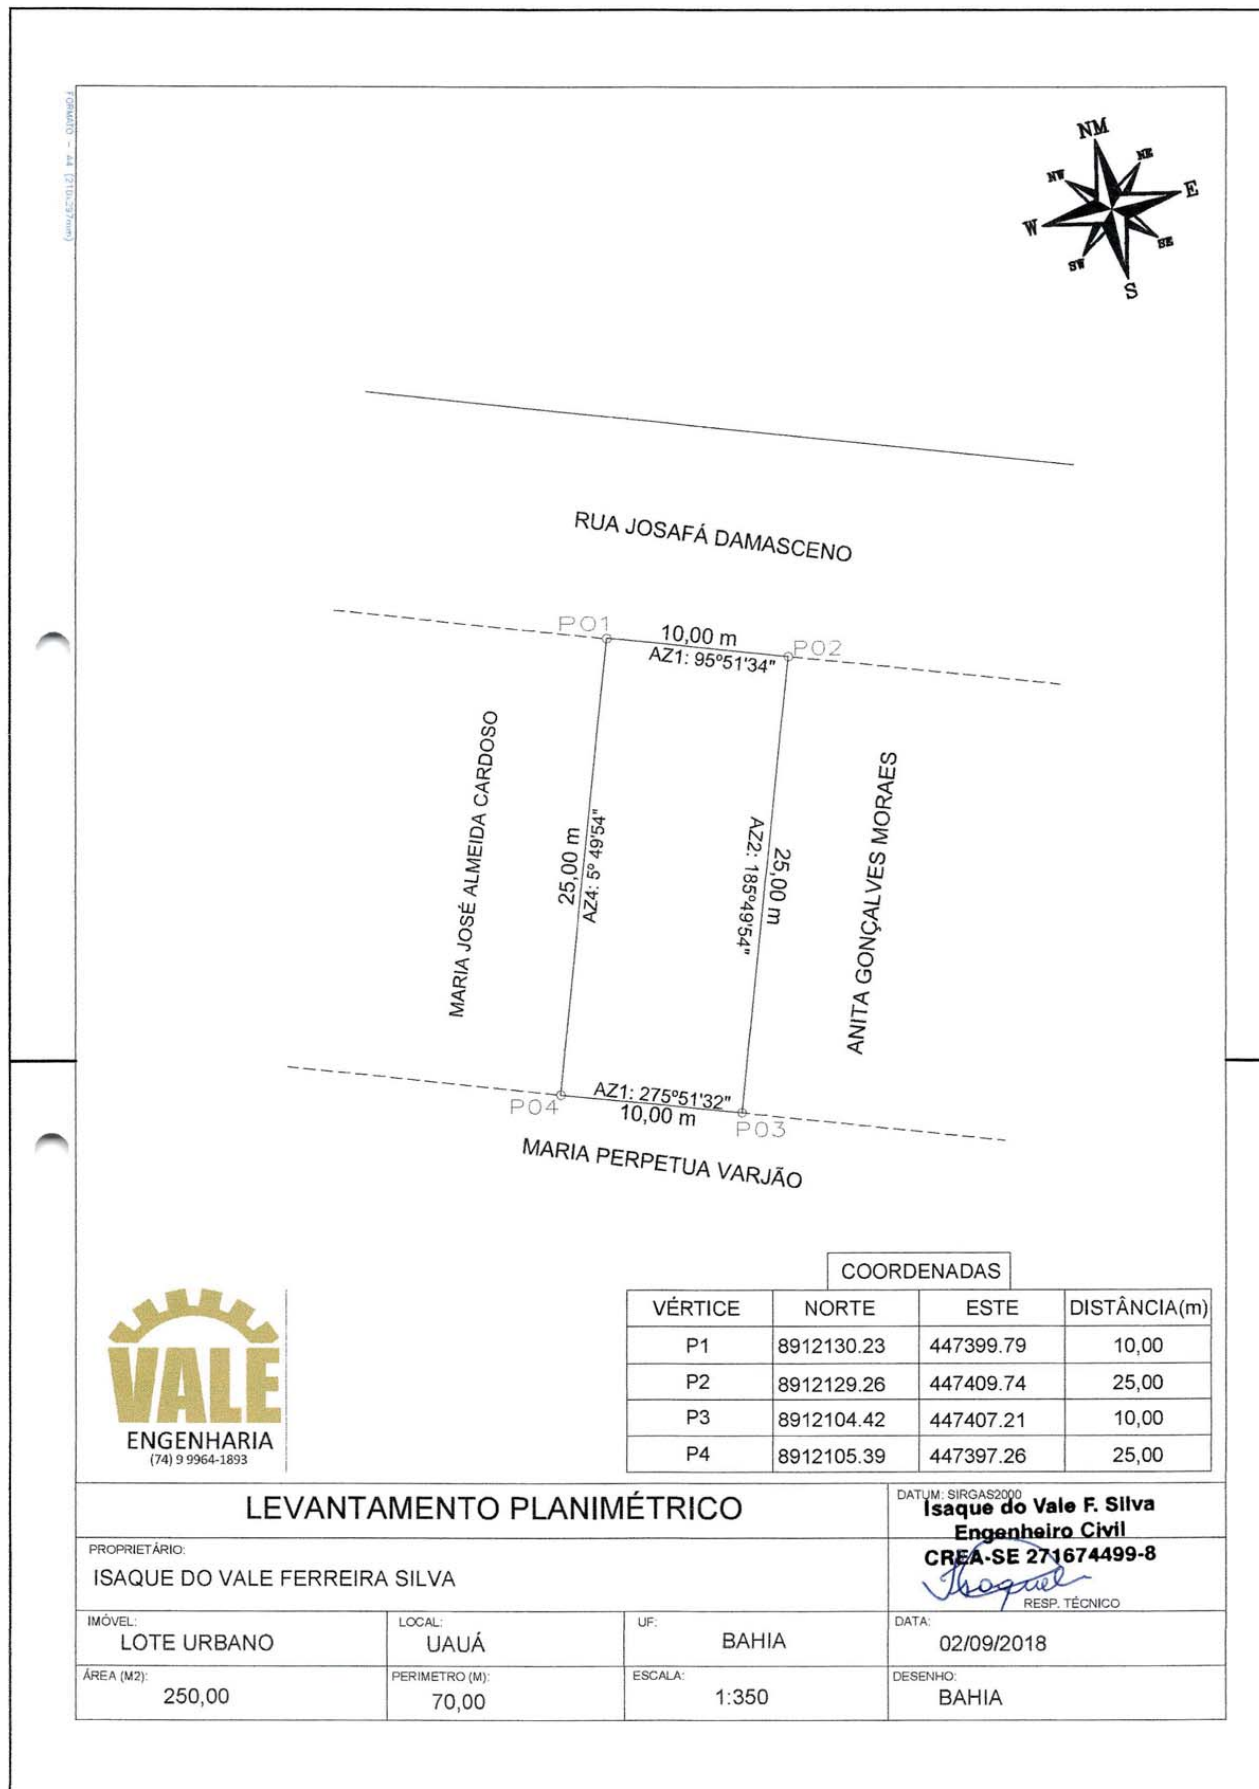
FORMATO - A4 (210x297mm)

NM
NE
E
SE
S
SW
W
NW

RUA JOSAFÁ DAMASCENO

P01
10,00 m
AZ1: 95°51'34"
P02

MARIA JOSÉ ALMEIDA CARDOSO

25,00 m
AZ4: 5° 49'54"

AZ2: 185°49'54"
25,00 m

ANITA GONÇALVES MORAES

AZ1: 275°51'32"
P04
10,00 m
P03

MARIA PERPETUA VARJÃO

COORDENADAS

| VÉRTICE | NORTE | ESTE | DISTÂNCIA(m) |
|---|---|---|---|
| P1 | 8912130.23 | 447399.79 | 10,00 |
| P2 | 8912129.26 | 447409.74 | 25,00 |
| P3 | 8912104.42 | 447407.21 | 10,00 |
| P4 | 8912105.39 | 447397.26 | 25,00 |

VALE
ENGENHARIA
(74) 9 9964-1893

LEVANTAMENTO PLANIMÉTRICO

DATUM: SIRGAS2000
Isaque do Vale F. Silva
Engenheiro Civil
CREA-SE 271674499-8
Isaque
RESP. TÉCNICO

PROPRIETÁRIO:
ISAQUE DO VALE FERREIRA SILVA

IMÓVEL:
LOTE URBANO
LOCAL:
UAUÁ
UF:
BAHIA
DATA:
02/09/2018

ÁREA (M2):
250,00
PERIMETRO (M):
70,00
ESCALA:
1:350
DESENHO:
BAHIA